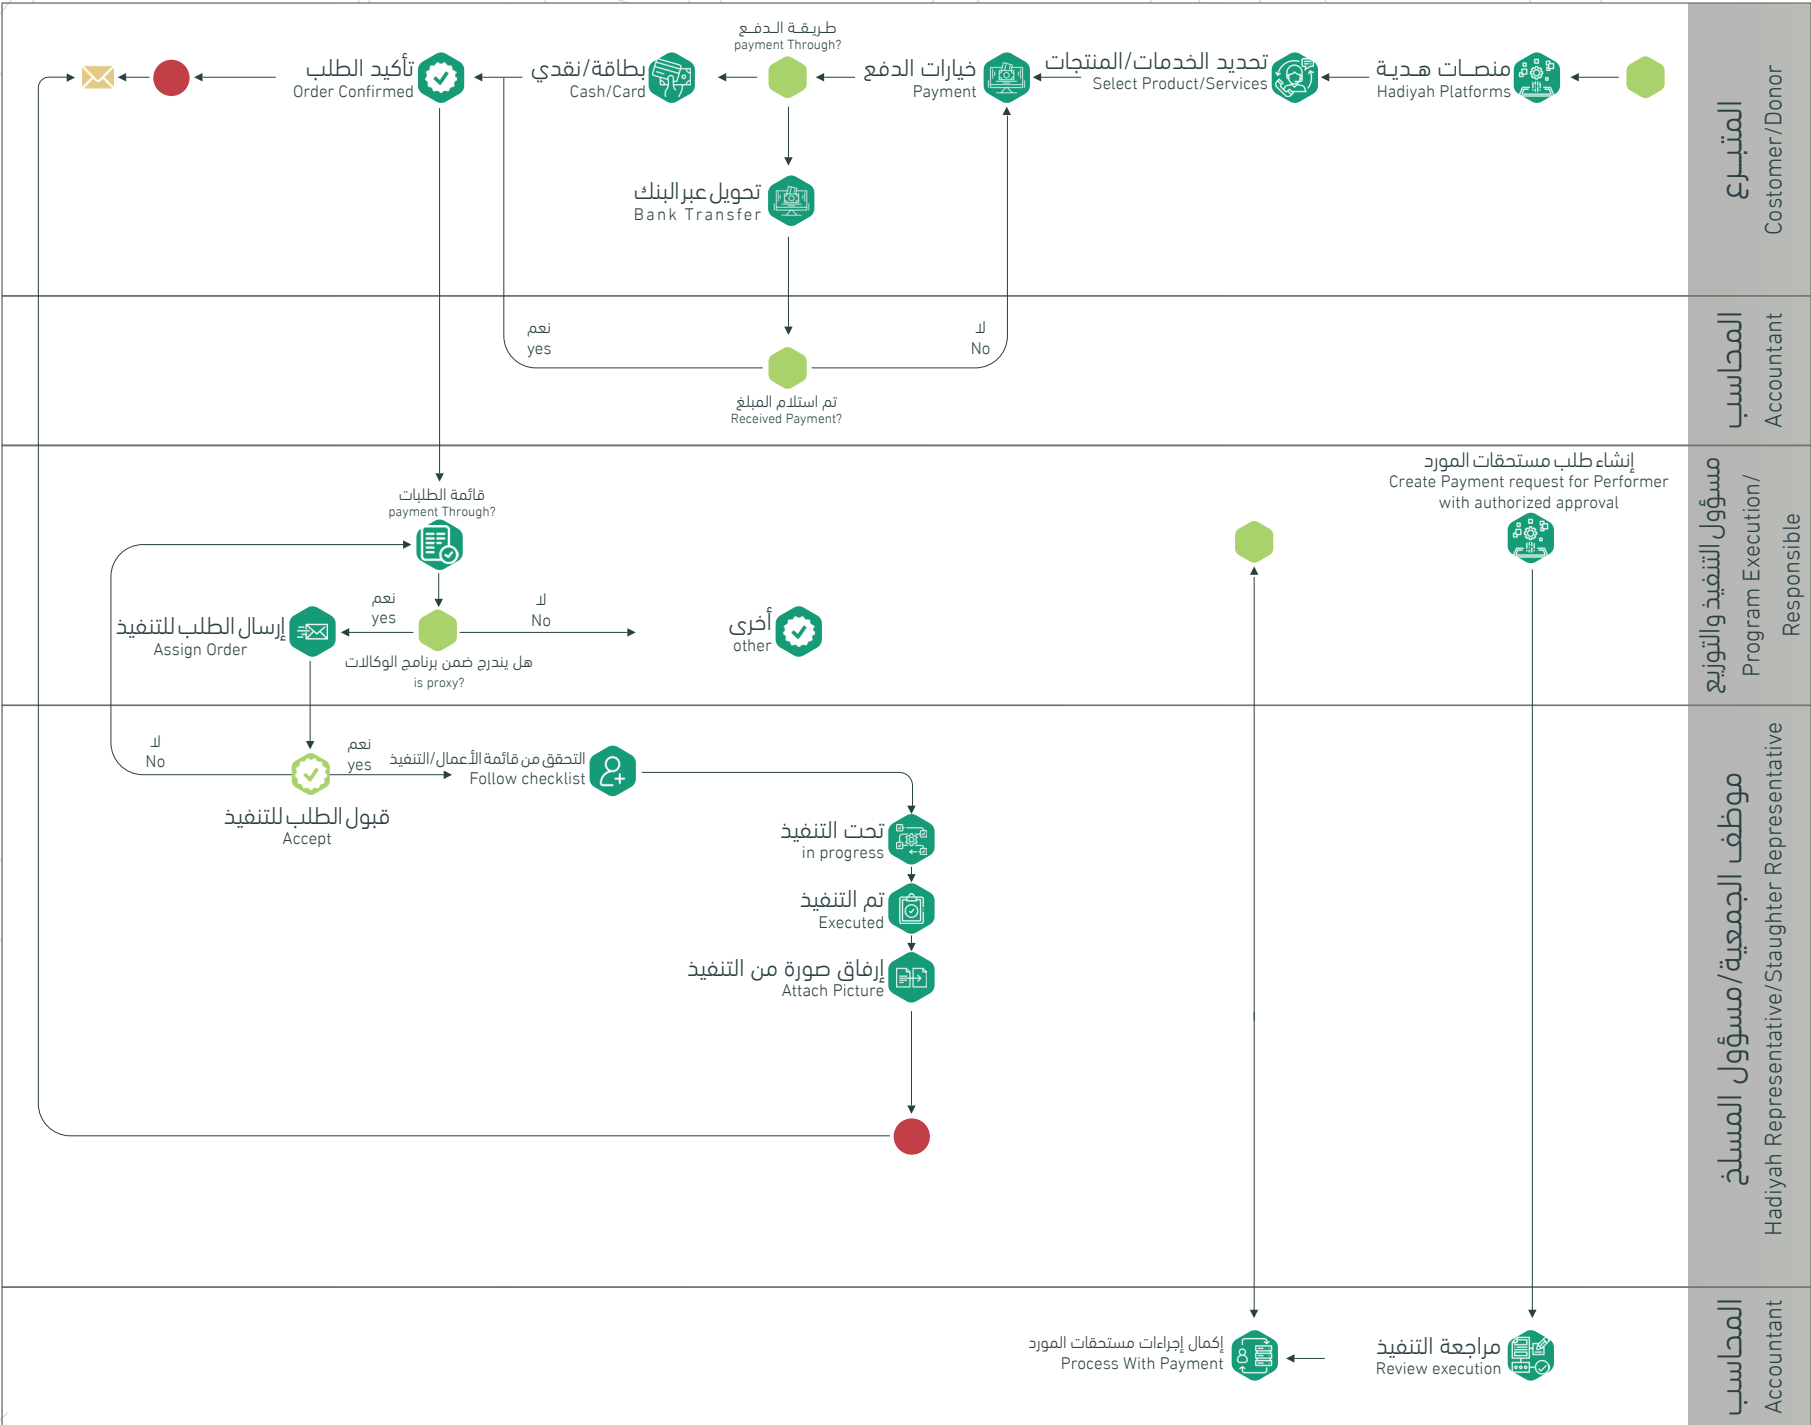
المتبرع
Costomer/Donor

منصات هدية
Hadiyah Platforms

تحديد الخدمات/المنتجات
Select Product/Services

خيارات الدفع
Payment

طريقة الدفع
payment Through?

بطاقة/نقدي
Cash/Card

تأكيد الطلب
Order Confirmed

تحويل عبرالبنك
Bank Transfer

المحاسب
Accountant

نعم
yes

لا
No

تم استلام المبلغ
Received Payment?

مسؤول التنفيذ والتوزيع
Program Execution/ Responsible

إنشاء طلب مستحقات المورد
Create Payment request for Performer with authorized approval

قائمة الطلبات
payment Through?

نعم
yes

لا
No

إرسال الطلب للتنفيذ
Assign Order

هل يندرج ضمن برنامج الوكالات
is proxy?

أخرى
other

موظف الجمعية/مسؤول المسلخ
Hadiyah Representative/Staughter Representative

لا
No

نعم
yes

التحقق من قائمة الأعمال/التنفيذ
Follow checklist

قبول الطلب للتنفيذ
Accept

تحت التنفيذ
in progress

تم التنفيذ
Executed

إرفاق صورة من التنفيذ
Attach Picture

المحاسب
Accountant

إكمال إجراءات مستحقات المورد
Process With Payment

مراجعة التنفيذ
Review execution